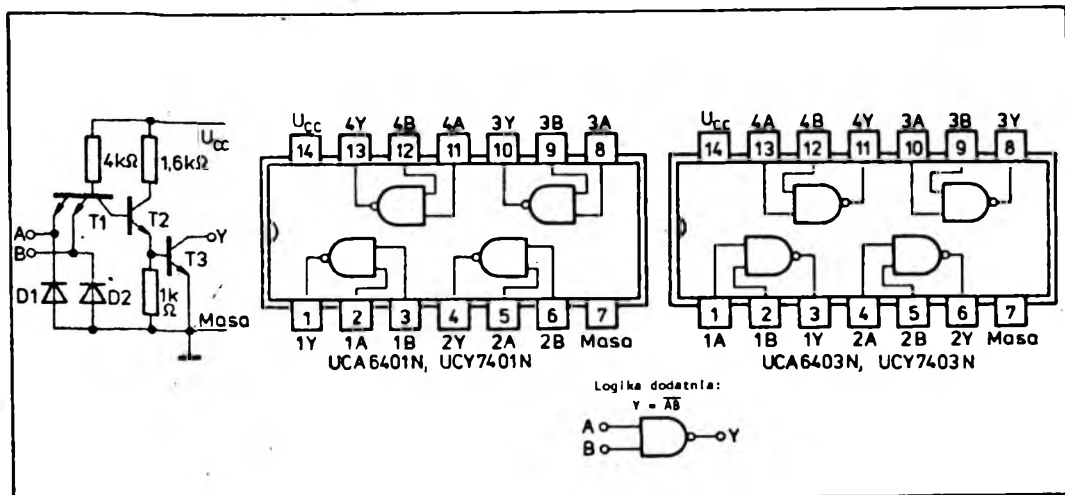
$U_{CC}$
4kΩ
1,6kΩ
A
B
T1
T2
T3
Y
D1
D2
1k Ω
Masa

$U_{CC}$ 4Y 4B 4A 3Y 3B 3A
14 13 12 11 10 9 8
1 2 3 4 5 6 7
1Y 1A 1B 2Y 2A 2B Masa
UCA6401N, UCY7401N

$U_{CC}$ 4A 4B 4Y 3A 3B 3Y
14 13 12 11 10 9 8
1 2 3 4 5 6 7
1A 1B 1Y 2A 2B 2Y Masa
UCA6403N, UCY7403N

Logika dodatnia:
$Y = \overline{AB}$
A
B
Y